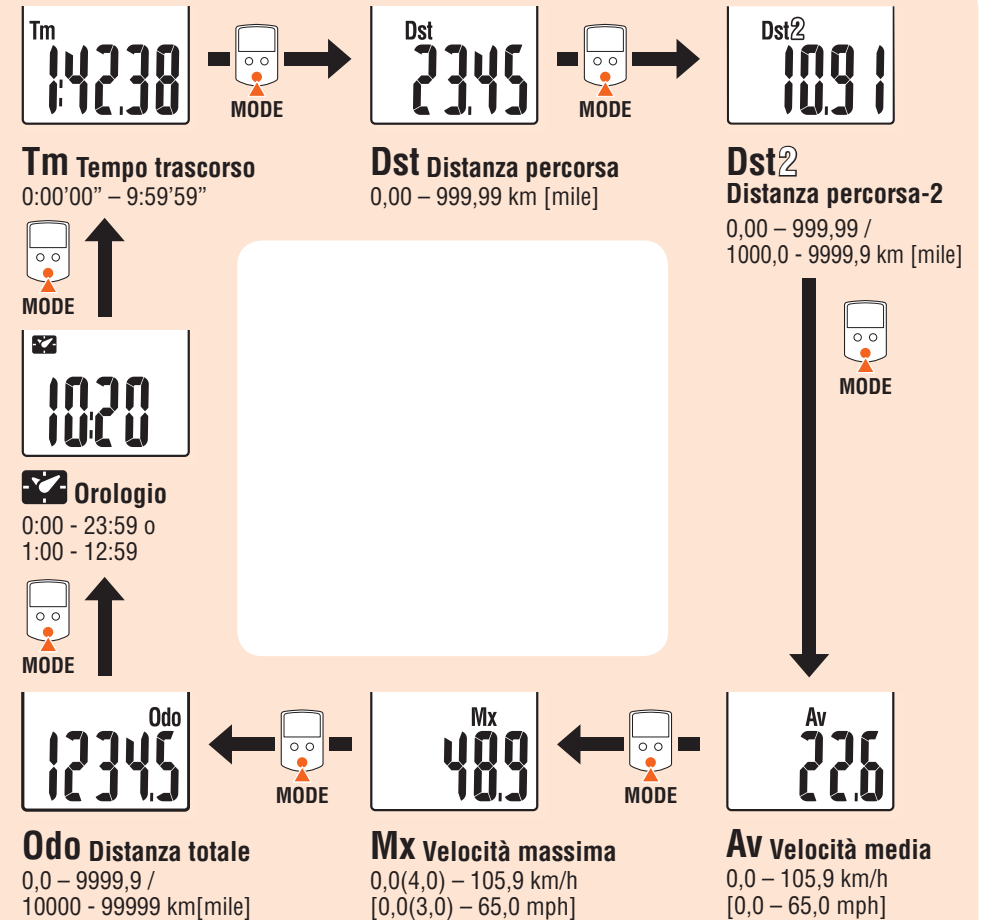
Tm
1:42.38
MODE
Dst
23.45
MODE
Dst2
109.1

Tm Tempo trascorso
0:00'00" – 9:59'59"

Dst Distanza percorsa
0,00 – 999,99 km [mile]

Dst2
Distanza percorsa-2
0,00 – 999,99 / 1000,0 - 9999,9 km [mile]

MODE

MODE

10:20

Orologio
0:00 - 23:59 o
1:00 - 12:59

MODE

Odo
1234.5
MODE
Mx
48.9
MODE
Av
22.6

Odo Distanza totale
0,0 – 9999,9 / 10000 - 99999 km[mile]

Mx Velocità massima
0,0(4,0) – 105,9 km/h [0,0(3,0) – 65,0 mph]

Av Velocità media
0,0 – 105,9 km/h [0,0 – 65,0 mph]